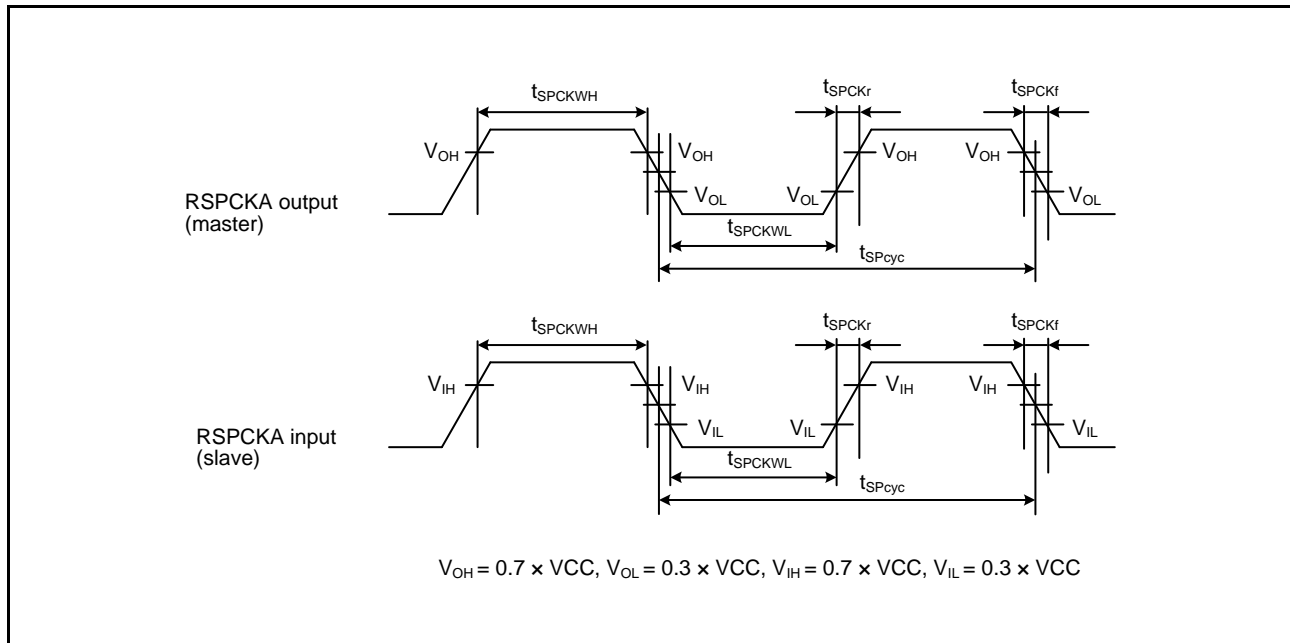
$t_{SPCKWH}$
$t_{SPCKr}$
$t_{SPCKf}$
$V_{OH}$
$V_{OH}$
$V_{OH}$
$V_{OH}$
RSPCKA output (master)
$V_{OL}$
$V_{OL}$
$V_{OL}$
$t_{SPCKWL}$
$t_{SPcyc}$

$t_{SPCKWH}$
$t_{SPCKr}$
$t_{SPCKf}$
$V_{IH}$
$V_{IH}$
$V_{IH}$
$V_{IH}$
RSPCKA input (slave)
$V_{IL}$
$V_{IL}$
$V_{IL}$
$t_{SPCKWL}$
$t_{SPcyc}$

$V_{OH} = 0.7 \times VCC$, $V_{OL} = 0.3 \times VCC$, $V_{IH} = 0.7 \times VCC$, $V_{IL} = 0.3 \times VCC$